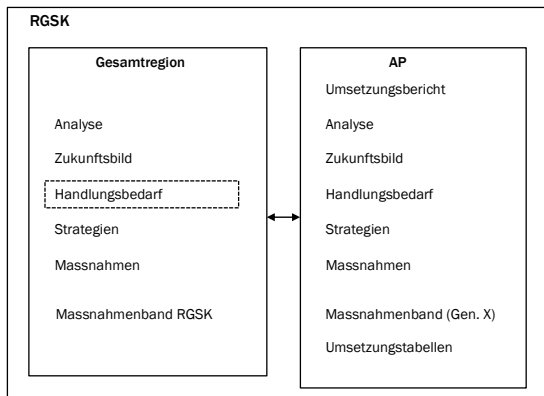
RGSK

Gesamtregion

Analyse

Zukunftsbild

Handlungsbedarf

Strategien

Massnahmen

Massnahmenband RGSK

AP

Umsetzungsbericht

Analyse

Zukunftsbild

Handlungsbedarf

Strategien

Massnahmen

Massnahmenband (Gen. X)

Umsetzungstabellen